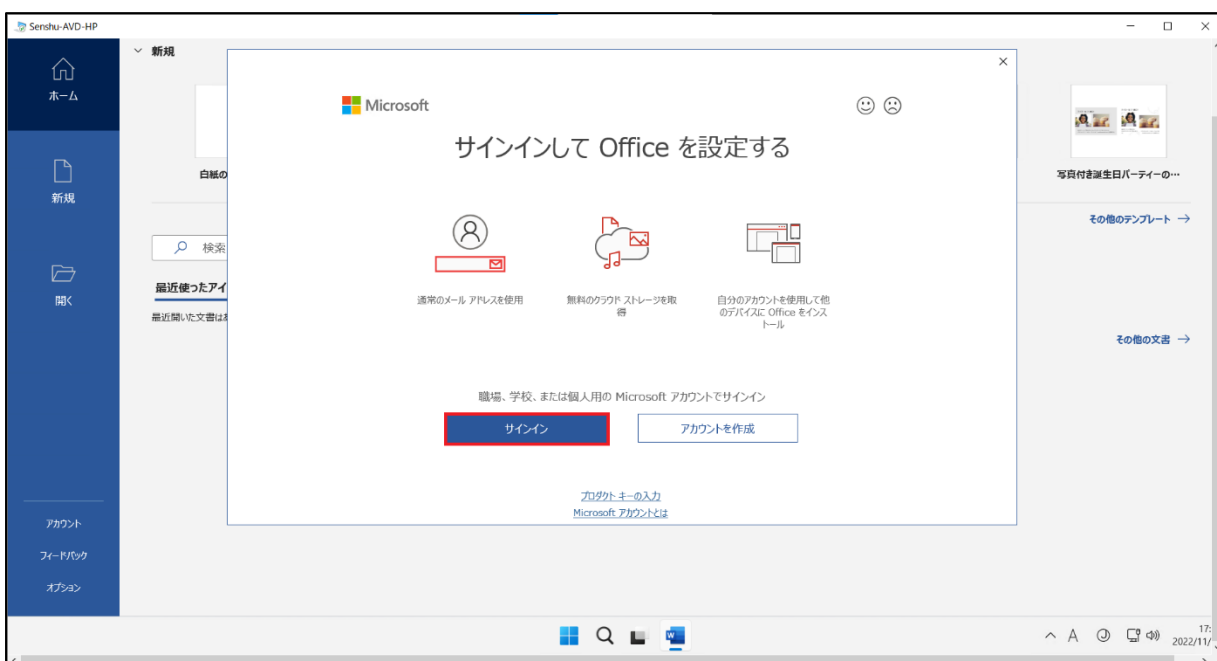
Senshu-AVD-HP

ホーム

新規

開く

アカウント

フィードバック

オプション

新規

白紙の

検索

最近使ったアイ

最近開いた文書は

写真付き誕生日パーティーの…

その他のテンプレート →

その他の文書 →

Microsoft

サインインして Office を設定する

通常のメール アドレスを使用

無料のクラウド ストレージを取得

自分のアカウントを使用して他のデバイスに Office をインストール

職場、学校、または個人用の Microsoft アカウントでサインイン

サインイン

アカウントを作成

プロダクト キーの入力

Microsoft アカウントとは

A

17:
2022/11/